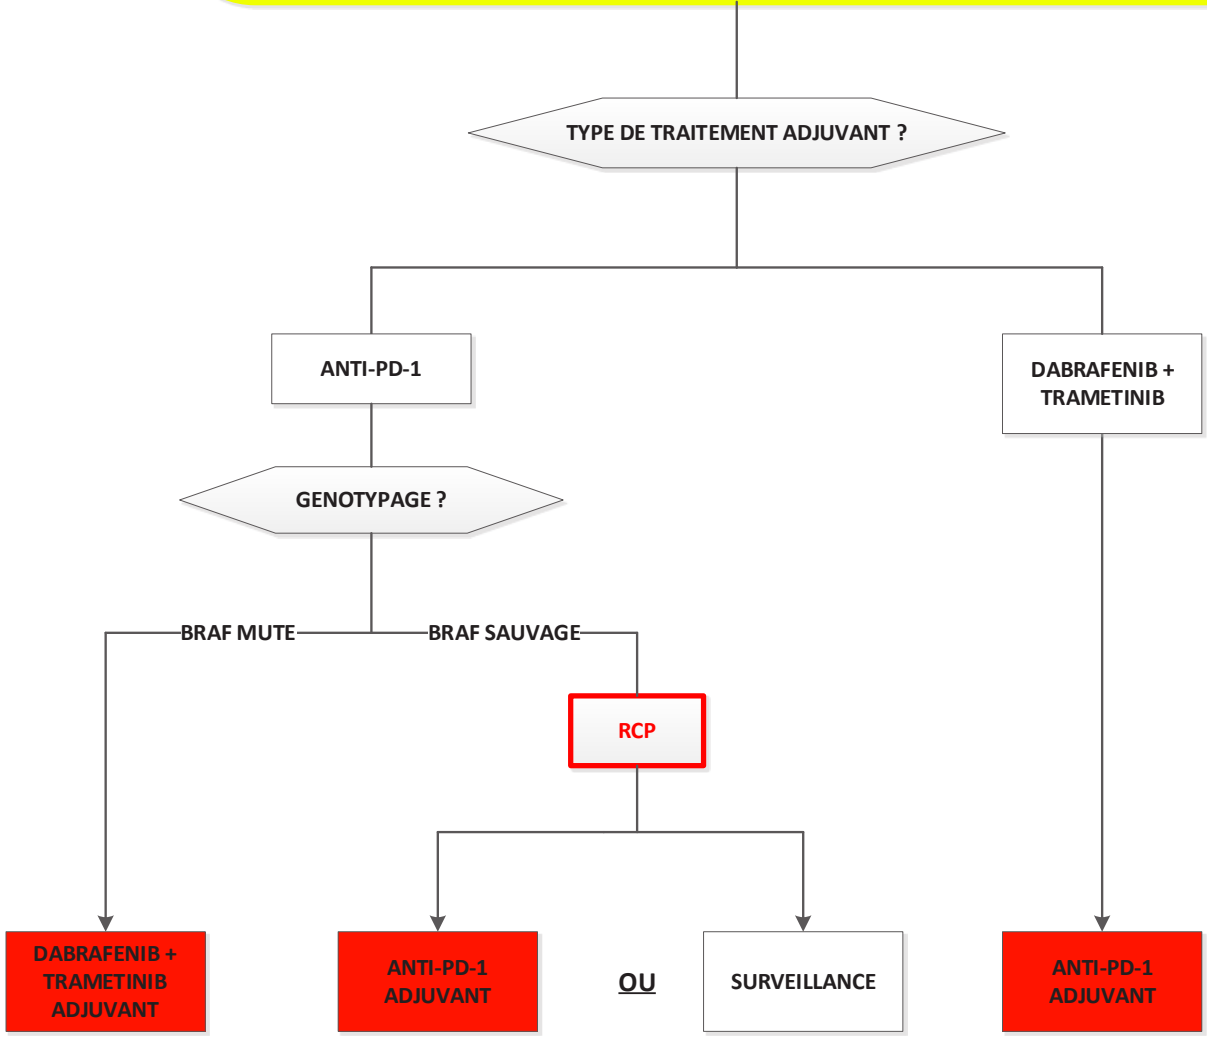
TYPE DE TRAITEMENT ADJUVANT ?

ANTI-PD-1

DABRAFENIB + TRAMETINIB

GENOTYPAGE ?

BRAF MUTE

BRAF SAUVAGE

RCP

DABRAFENIB + TRAMETINIB ADJUVANT

ANTI-PD-1 ADJUVANT

OU

SURVEILLANCE

ANTI-PD-1 ADJUVANT